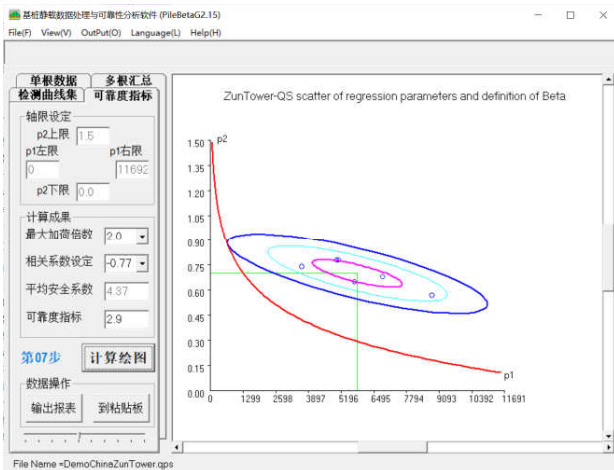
基桩静载数据处理与可靠性分析软件 (PileBetaG2.15)

File(F) View(V) OutPut(O) Language(L) Help(H)

单根数据 多根汇总
检测曲线集 可靠度指标

轴限设定
p2上限 1.5
p1左限 p1右限
0 11692
p2下限 0.0

计算成果
最大加荷倍数 2.0
相关系数设定 -0.77
平均安全系数 4.37
可靠度指标 2.9

第07步 计算绘图

数据操作
输出报表 到粘贴板

ZunTower-QS scatter of regression parameters and definition of Beta

p2
1.50
1.35
1.20
1.05
0.90
0.75
0.60
0.45
0.30
0.15
0.00
0 1299 2598 3897 5196 6495 7794 9093 10392 11691
p1

File Name =DemoChinaZunTower.qps